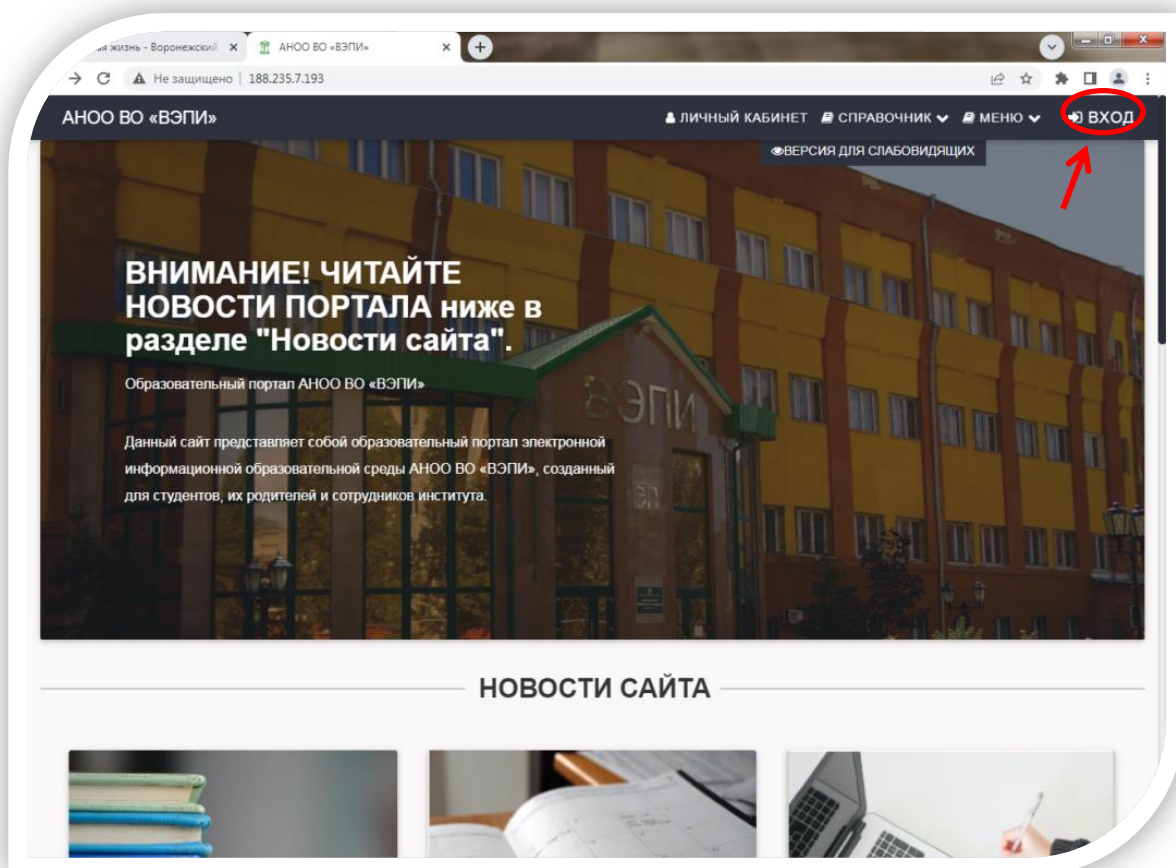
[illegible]я жизнь - Воронежский ×
АНОО ВО «ВЭПИ» ×
Не защищено | 188.235.7.193

АНОО ВО «ВЭПИ»
ЛИЧНЫЙ КАБИНЕТ
СПРАВОЧНИК
МЕНЮ
ВХОД
ВЕРСИЯ ДЛЯ СЛАБОВИДЯЩИХ

ВНИМАНИЕ! ЧИТАЙТЕ НОВОСТИ ПОРТАЛА ниже в разделе "Новости сайта".

Образовательный портал АНОО ВО «ВЭПИ»

Данный сайт представляет собой образовательный портал электронной информационной образовательной среды АНОО ВО «ВЭПИ», созданный для студентов, их родителей и сотрудников института.

ВЭПИ

НОВОСТИ САЙТА